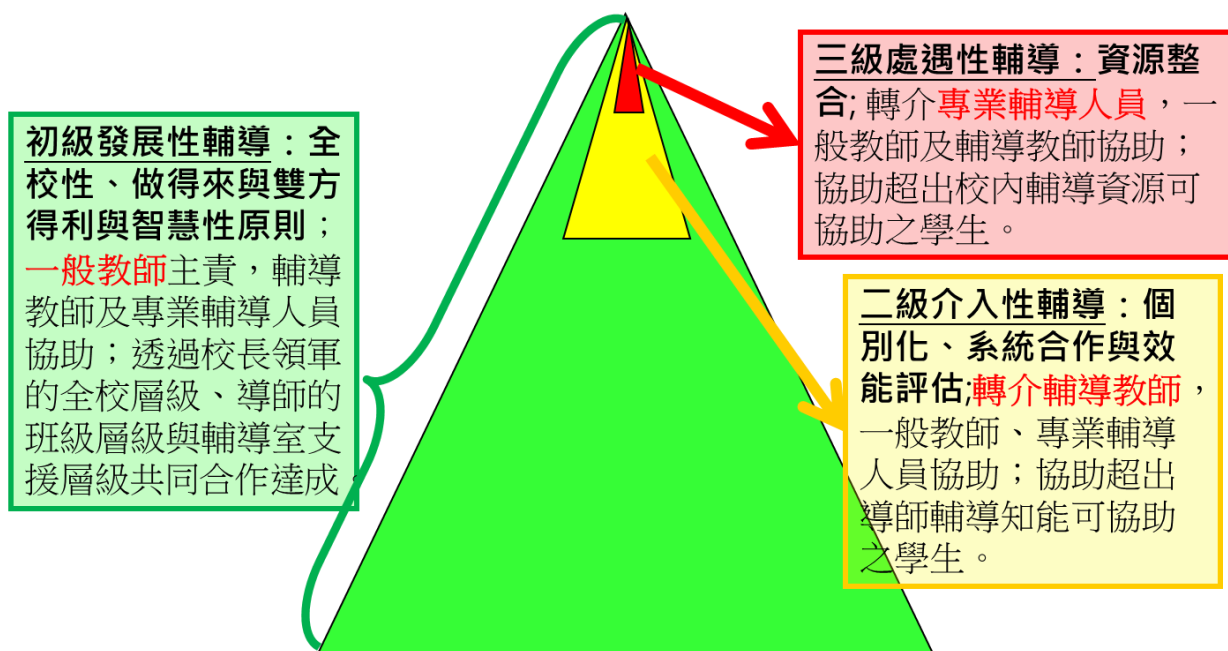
初級發展性輔導：全校性、做得來與雙方得利與智慧性原則；一般教師主責，輔導教師及專業輔導人員協助；透過校長領軍的全校層級、導師的班級層級與輔導室支援層級共同合作達成

三級處遇性輔導：資源整合; 轉介專業輔導人員，一般教師及輔導教師協助；協助超出校內輔導資源可協助之學生。

二級介入性輔導：個別化、系統合作與效能評估;轉介輔導教師，一般教師、專業輔導人員協助；協助超出導師輔導知能可協助之學生。